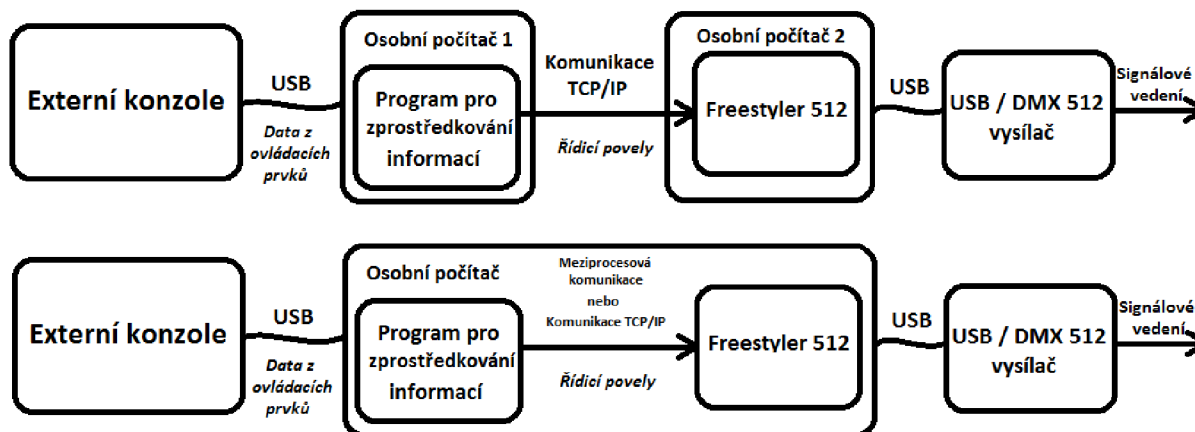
Externí konzole

USB

Data z ovládacích prvků

Osobní počítač 1

Program pro zprostředkování informací

Komunikace TCP/IP

Řídicí povely

Osobní počítač 2

Freestyler 512

USB

USB / DMX 512 vysílač

Signálové vedení

Externí konzole

USB

Data z ovládacích prvků

Osobní počítač

Program pro zprostředkování informací

Meziprocesová komunikace nebo Komunikace TCP/IP

Řídicí povely

Freestyler 512

USB

USB / DMX 512 vysílač

Signálové vedení